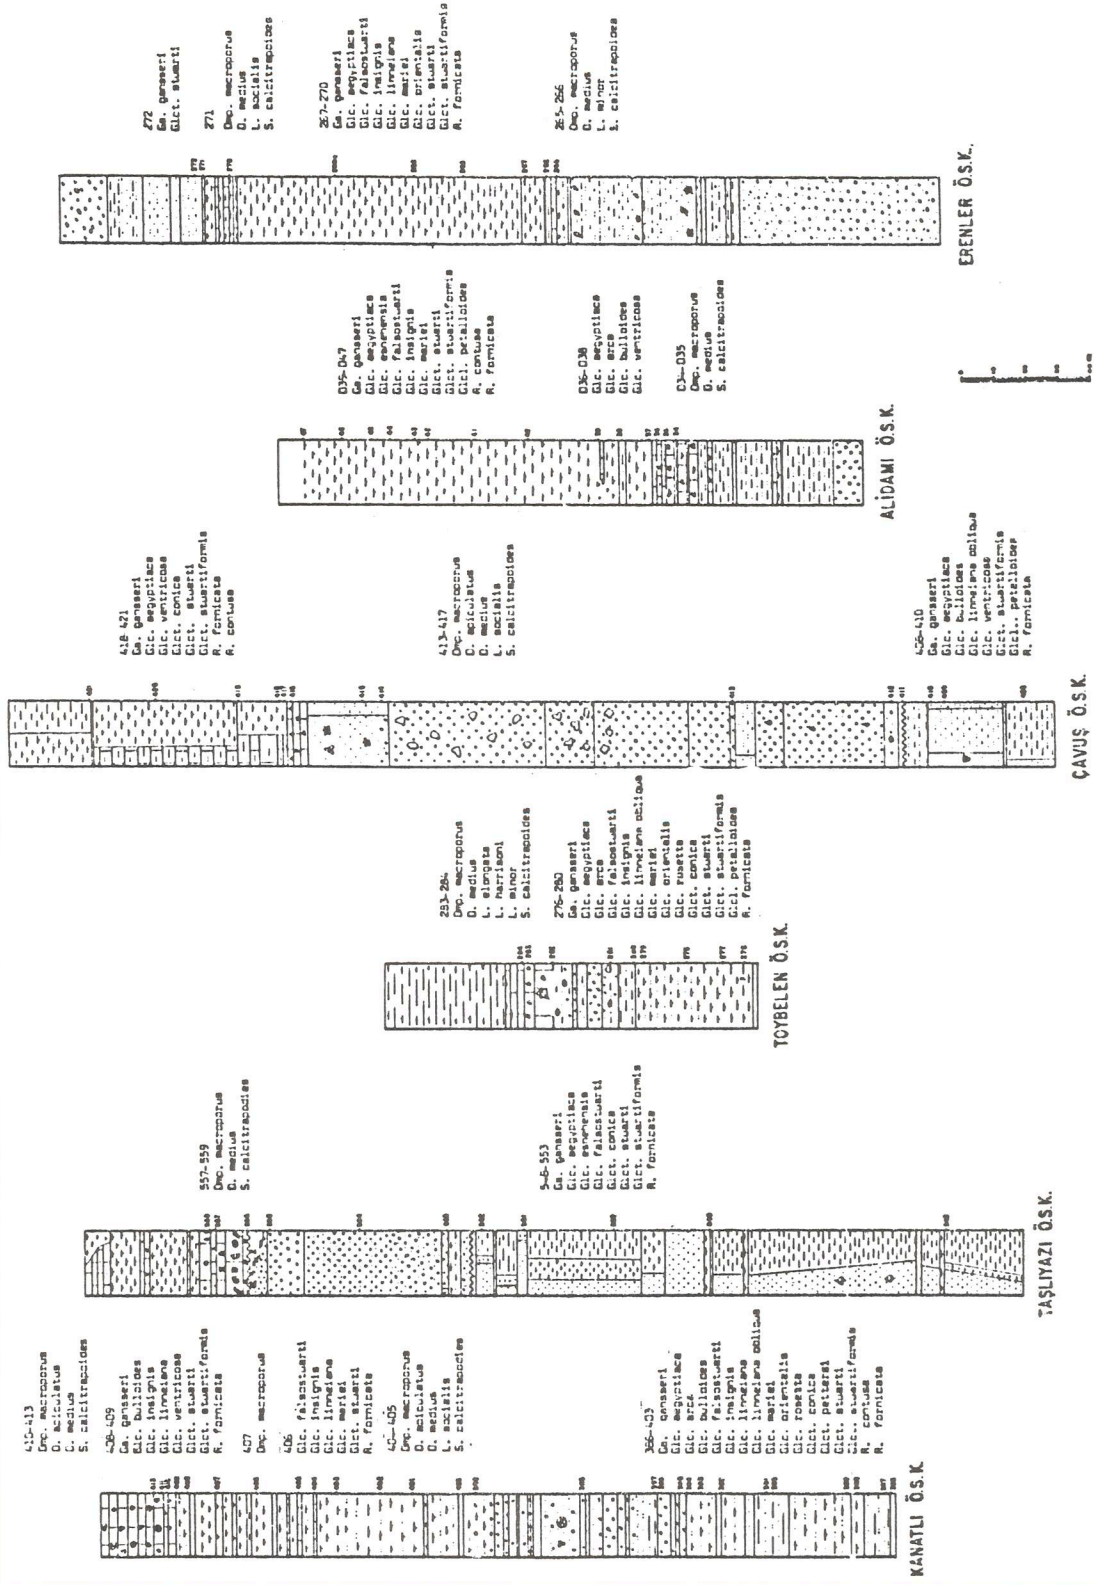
272
Ga. gansseri
Glct. stuarti

271
Dmp. macroporus
O. medius
L. socialis
S. calcitrapoides

267-270
Ga. gansseri
Glc. aegyptiaca
Glc. falsostuarti
Glc. insignis
Glc. linneiana
Glc. mariei
Glc. orientalis
Glct. stuarti
Glct. stuartiformis
R. fornicata

265-266
Dmp. macroporus
O. medius
L. minor
S. calcitrapoides

ERENLER Ö.S.K.

035-047
Ga. gansseri
Glc. aegyptiaca
Glc. esnehensis
Glc. falsostuarti
Glc. insignis
Glc. mariei
Glct. stuarti
Glct. stuartiformis
Glcl. petaloidea
R. contusa
R. fornicata

036-038
Glc. aegyptiaca
Glc. arca
Glc. bulloides
Glc. ventricosa

034-035
Dmp. macroporus
O. medius
S. calcitrapoides

ALİDAMI Ö.S.K.

418-421
Ga. gansseri
Glc. aegyptiaca
Glc. ventricosa
Glct. conica
Glct. stuarti
Glct. stuartiformis
R. fornicata
R. contusa

413-417
Dmp. macroporus
O. aciculatus
O. medius
L. socialis
S. calcitrapoides

406-410
Ga. gansseri
Glc. aegyptiaca
Glc. bulloides
Glc. linneiana obliqua
Glc. ventricosa
Glct. stuartiformis
Glcl. petaloidea
R. fornicata

ÇAVUŞ Ö.S.K.

283-284
Dmp. macroporus
O. medius
L. elongata
L. harrisoni
L. minor
S. calcitrapoides

276-280
Ga. gansseri
Glc. aegyptiaca
Glc. arca
Glc. falsostuarti
Glc. insignis
Glc. linneiana obliqua
Glc. mariei
Glc. orientalis
Glc. rosetta
Glct. conica
Glct. stuarti
Glct. stuartiformis
Glcl. petaloidea
R. fornicata

TOYBELEN Ö.S.K.

557-559
Dmp. macroporus
O. medius
S. calcitrapoides

546-553
Ga. gansseri
Glc. aegyptiaca
Glc. esnehensis
Glc. falsostuarti
Glct. conica
Glct. stuarti
Glct. stuartiformis
R. fornicata

TAŞLIYAZI Ö.S.K.

410-413
Dmp. macroporus
O. aciculatus
O. medius
S. calcitrapoides

408-409
Ga. gansseri
Glc. bulloides
Glc. insignis
Glc. linneiana
Glc. ventricosa
Glct. stuartiformis
R. fornicata

407
Dmp. macroporus

406
Glc. falsostuarti
Glc. insignis
Glc. linneiana
Glc. mariei
Glct. stuarti
R. fornicata

401-405
Dmp. macroporus
O. aciculatus
O. medius
L. socialis
S. calcitrapoides

366-403
Ga. gansseri
Glc. aegyptiaca
Glc. arca
Glc. bulloides
Glc. falsostuarti
Glc. insignis
Glc. linneiana obliqua
Glc. mariei
Glc. orientalis
Glc. rosetta
Glct. conica
Glct. petterst
Glct. stuarti
Glct. stuartiformis
R. contusa
R. fornicata

KANATLI Ö.S.K.